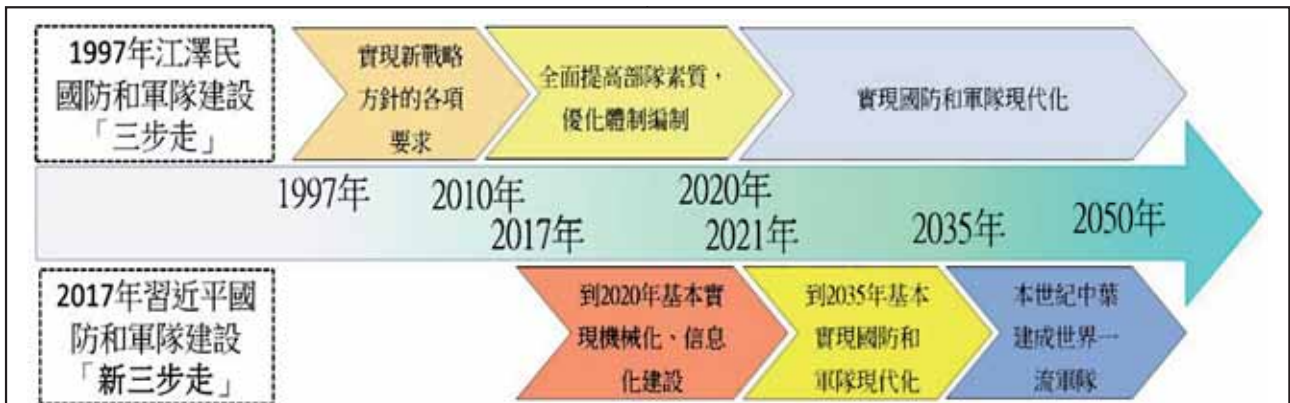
1997年江澤民國防和軍隊建設「三步走」

實現新戰略方針的各項要求

全面提高部隊素質，優化體制編制

實現國防和軍隊現代化

1997年

2010年

2017年

2020年

2021年

2035年

2050年

2017年習近平國防和軍隊建設「新三步走」

到2020年基本實現機械化、信息化建設

到2035年基本實現國防和軍隊現代化

本世紀中葉建成世界一流軍隊